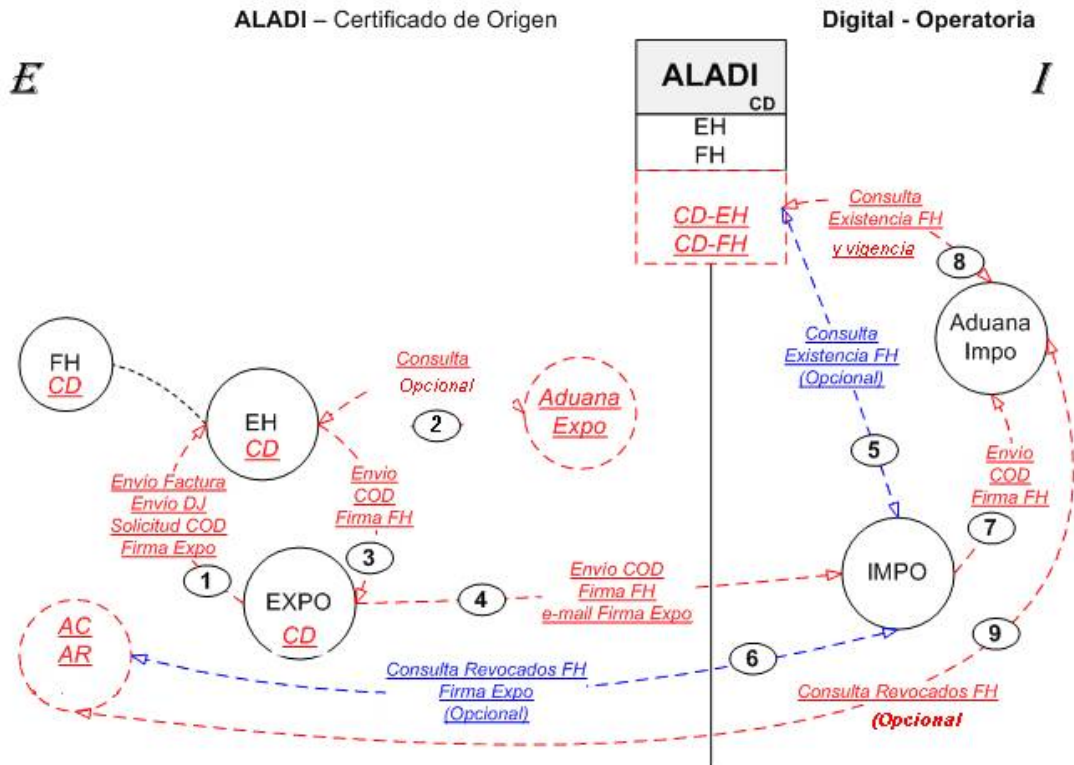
ALADI – Certificado de Origen

Digital - Operatoria

E

I

ALADI
CD

EH
FH

CD-EH
CD-FH

Consulta
Existencia FH
y vigencia

8

Aduana
Impo

FH
CD

EH
CD

Consulta
Opcional

2

Aduana
Expo

Consulta
Existencia FH
(Opcional)

5

Envio
COD
Firma FH

7

Envio Factura
Envio DJ
Solicitud COD
Firma Expo

1

Envio
COD
Firma FH

3

EXPO
CD

4

Envio COD
Firma FH
e-mail Firma Expo

IMPO

AC
AR

Consulta Revocados FH
Firma Expo
(Opcional)

6

9

Consulta Revocados FH
(Opcional